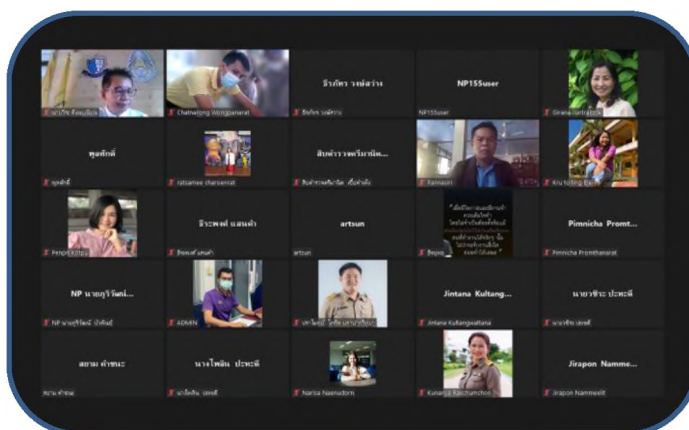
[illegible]
Chatwarong Wongpanarat
จิรภัทร วงษ์สว่าง
จิรภัทร วงษ์สว่าง
NP155user
NP155user
Dirana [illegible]
พุดศักดิ์
พุดศักดิ์
ratsamee charoenrat
สินค้าวรพร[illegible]
สินค้าวรพร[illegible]
Pamaon
Kru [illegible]
Penpa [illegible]
จีระพงษ์ แสนคำ
จีระพงษ์ แสนคำ
artsun
artsun
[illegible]
Pimnicha Promt...
Pimnicha Promthanarat
NP นายภูริวัฒน์...
NP นายภูริวัฒน์ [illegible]
ADMIN
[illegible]
Jintana Kultang...
Jintana Kultangwattana
นายวชิระ ประทดี
นายวชิระ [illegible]
สยาม คำชนะ
สยาม คำชนะ
นางไพลิน ประทดี
นางไพลิน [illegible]
Narisa Naenadorn
Kunanya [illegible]
Jirapon Namme...
Jirapon Nammeelit